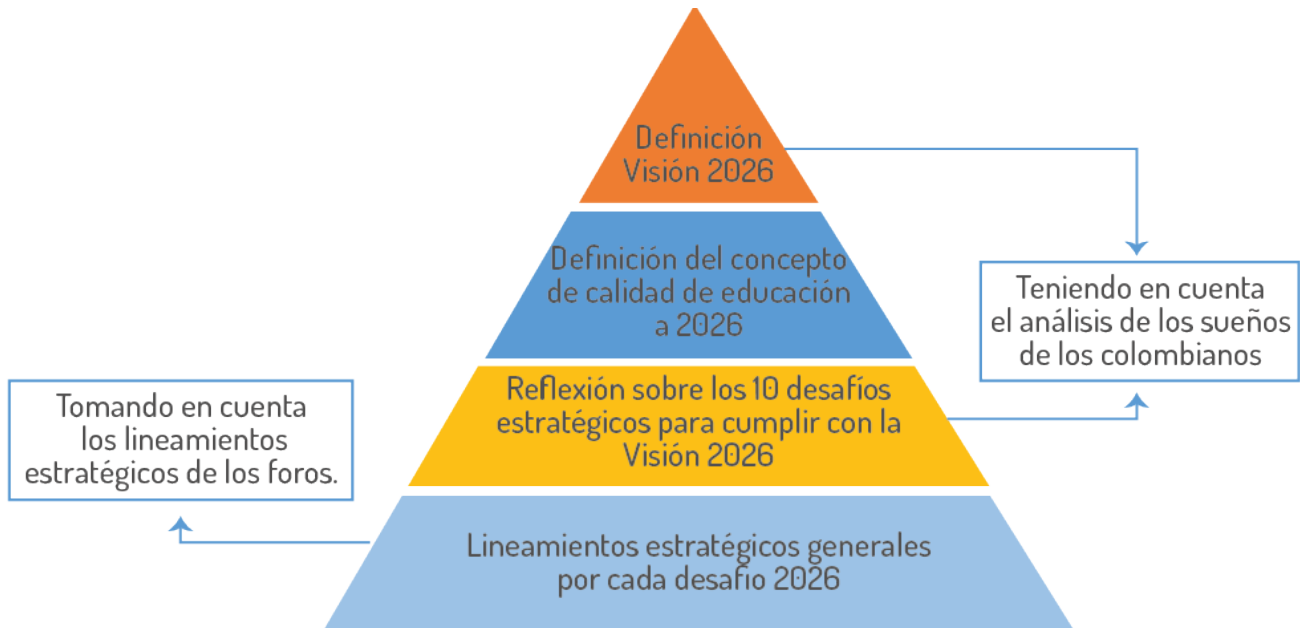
Definición Visión 2026

Definición del concepto de calidad de educación a 2026

Teniendo en cuenta el análisis de los sueños de los colombianos

Reflexión sobre los 10 desafíos estratégicos para cumplir con la Visión 2026

Tomando en cuenta los lineamientos estratégicos de los foros.

Lineamientos estratégicos generales por cada desafío 2026